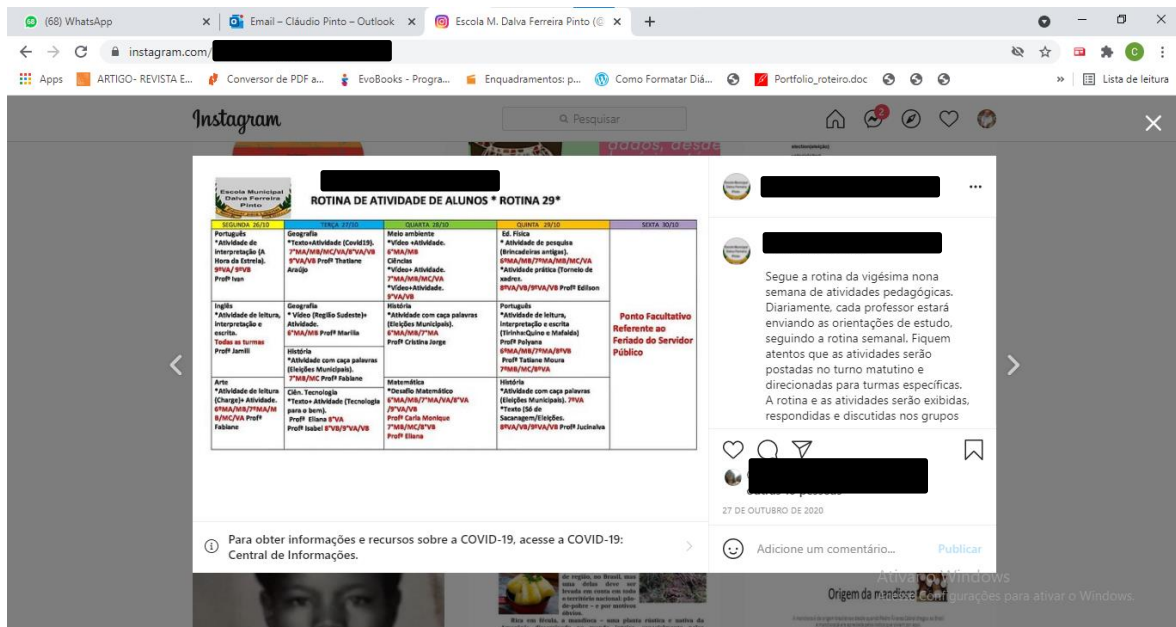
(68) WhatsApp × Email – Cláudio Pinto – Outlook × Escola M. Dalva Ferreira Pinto (© × +

instagram.com/

Apps ARTIGO- REVISTA E... Conversor de PDF a... EvoBooks - Progra... Enquadramentos: p... Como Formatar Diá... Portfolio_roteiro.doc » Lista de leitura

Instagram Pesquisar

Escola Municipal Dalva Ferreira Pinto

ROTINA DE ATIVIDADE DE ALUNOS * ROTINA 29*

| SEGUNDA 26/10 | TERÇA 27/10 | QUARTA 28/10 | QUINTA 29/10 | SEXTA 30/10 |
|---|---|---|---|---|
| Português *Atividade de interpretação (A Hora da Estrela). 9ºVA/ 9ºVB Profª Ivan | Geografia *Texto+Atividade (Covid19). 7ºMA/MB/MC/VA/8ºVA/VB 9ºVA/VB Profª Thatiane Araújo | Meio ambiente *Vídeo +Atividade. 6ºMA/MB Ciências *Vídeo+ Atividade. 7ºMA/MB/MC/VA *Vídeo+Atividade. 9ºVA/VB | Ed. Física * Atividade de pesquisa (Brincadeiras antigas). 6ºMA/MB/7ºMA/MB/MC/VA *Atividade prática (Torneio de xadrez. 8ºVA/VB/9ºVA/VB Profº Edilson | Ponto Facultativo Referente ao Feriado do Servidor Público |
| Inglês *Atividade de leitura, interpretação e escrita. Todas as turmas Profº Jamill | Geografia * Vídeo (Região Sudeste)+ Atividade. 6ºMA/MB Profª Marília História *Atividade com caça palavras (Eleições Municipais). 7ºMB/MC Profº Fabiano | História *Atividade com caça palavras (Eleições Municipais). 6ºMA/MB/7ºMA Profª Cristina Jorge | Português *Atividade de leitura, interpretação e escrita (Tirinha:Quino e Mafalda) Profª Polyana 6ºMA/MB/7ºMA/8ºVB Profª Tatiane Moura 7ºMB/MC/8ºVA | |
| Arte *Atividade de leitura (Charge)+ Atividade. 6ºMA/MB/7ºMA/M B/MC/VA Profº Fabiano | Ciên. Tecnologia *Texto+ Atividade (Tecnologia para o bem). Profª Eliana 8ºVA Profª Isabel 8ºVB/9ºVA/VB | Matemática *Desafio Matemático 6ºMA/MB/7ºMA/VA/8ºVA /9ºVA/VB Profª Carla Monique 7ºMB/MC/8ºVB Profª Eliana | História *Atividade com caça palavras (Eleições Municipais). 7ºVA *Texto (Só de Sacanagem/Eleições. 8ºVA/VB/9ºVA/VB Profº Jucinalva | |

Para obter informações e recursos sobre a COVID-19, acesse a COVID-19: Central de Informações.

...

Segue a rotina da vigésima nona semana de atividades pedagógicas. Diariamente, cada professor estará enviando as orientações de estudo, seguindo a rotina semanal. Fiquem atentos que as atividades serão postadas no turno matutino e direcionadas para turmas específicas. A rotina e as atividades serão exibidas, respondidas e discutidas nos grupos

outras 10 pessoas

27 DE OUTUBRO DE 2020

Adicione um comentário... Publicar

Ativar o Windows
Acesse Configurações para ativar o Windows.

Origem da mandioca